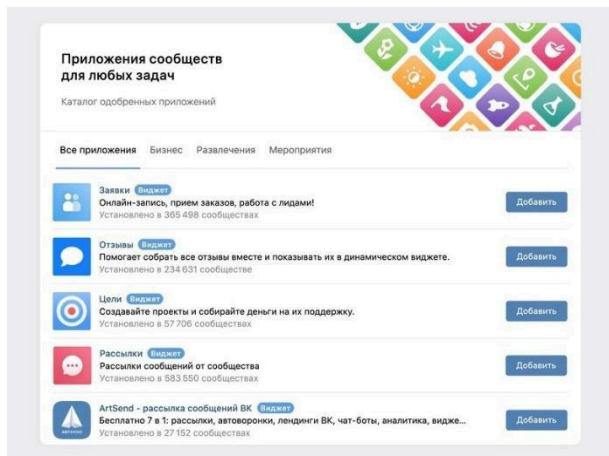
Приложения сообществ для любых задач

Каталог одобренных приложений

Все приложения Бизнес Развлечения Мероприятия

Заявки Виджет
Онлайн-запись, прием заказов, работа с лидами!
Установлено в 365 498 сообществах
Добавить

Отзывы Виджет
Помогает собрать все отзывы вместе и показывать их в динамическом виджете.
Установлено в 234 631 сообществе
Добавить

Цели Виджет
Создавайте проекты и собирайте деньги на их поддержку.
Установлено в 57 706 сообществах
Добавить

Рассылки Виджет
Рассылки сообщений от сообщества
Установлено в 583 850 сообществах
Добавить

ArtSend - рассылка сообщений ВК Виджет
Бесплатно 7 в 1: рассылки, автоворонки, лендинги ВК, чат-боты, аналитика, видже...
Установлено в 27 152 сообществах
Добавить